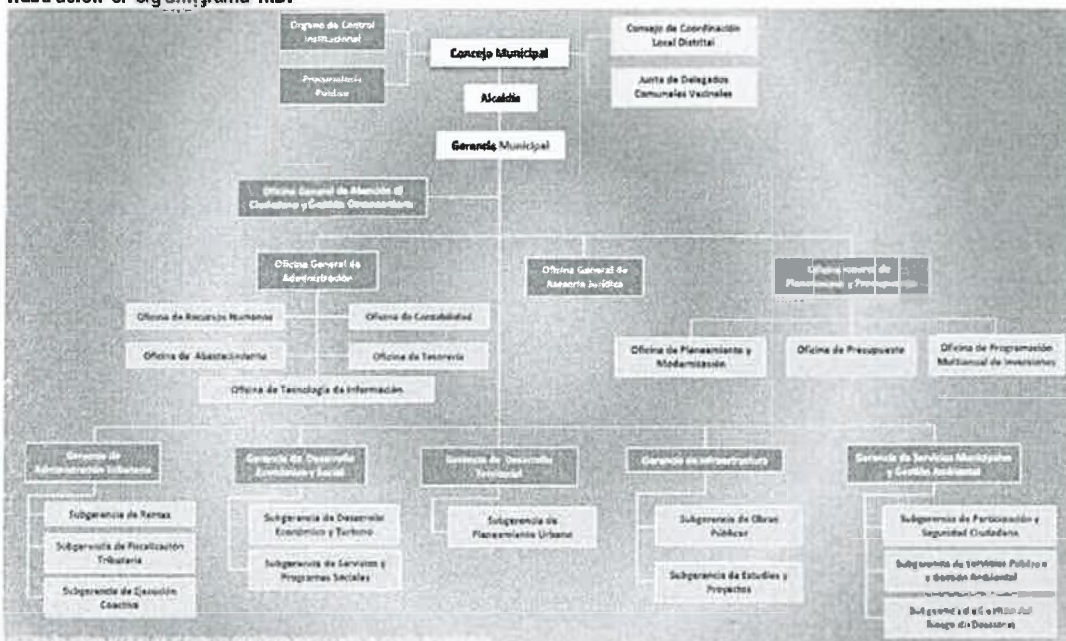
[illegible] el organigrama MD.

Órgano de Control Institucional

Procuraduría Pública

Concejo Municipal

Consejo de Coordinación Local Distrital

Junta de Delegados Comunales Vecinales

Alcaldía

Gerencia Municipal

Oficina General de Atención al Ciudadano y Gestión Documentaria

Oficina General de Administración

Oficina de Recursos Humanos

Oficina de Contabilidad

Oficina de Abastecimiento

Oficina de Tesorería

Oficina de Tecnología de Información

Oficina General de Asesoría Jurídica

Oficina General de Planeamiento y Presupuesto

Oficina de Planeamiento y Modernización

Oficina de Presupuesto

Oficina de Programación Multianual de Inversiones

Gerencia de Administración Tributaria

Subgerencia de Rentas

Subgerencia de Fiscalización Tributaria

Subgerencia de Ejecución Coactiva

Gerencia de Desarrollo Económico y Social

Subgerencia de Desarrollo Económico y Turismo

Subgerencia de Servicios y Programas Sociales

Gerencia de Desarrollo Territorial

Subgerencia de Planeamiento Urbano

Gerencia de Infraestructura

Subgerencia de Obras Públicas

Subgerencia de Estudios y Proyectos

Gerencia de Servicios Municipales y Gestión Ambiental

Subgerencia de Participación y Seguridad Ciudadana

Subgerencia de Servicios Públicos y Gestión Ambiental

Subgerencia de Gestión del Riesgo de Desastres